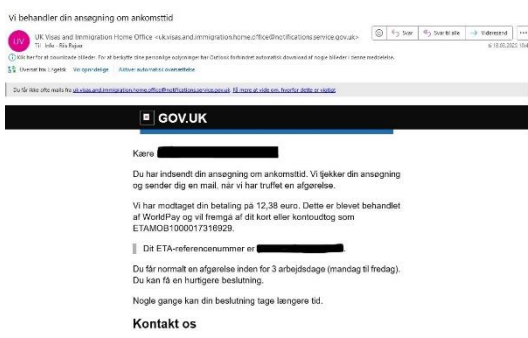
Vi behandler din ansøgning om ankomsttid

UV UK Visas and Immigration Home Office <uk.visas.and.immigration.home.office@notifications.service.gov.uk>
Til: Info - Rés Rejser

Svar | Svar til alle | Videresend | ...
6.10.02.2023 10:4

Klik her for at downloade billeder. For at beskytte dine personlige oplysninger har Outlook forhindret automatisk download af nogle billeder i denne meddelelse.

Oversæt til: Engelsk | Vis oprindelige | Aktivér automatisk oversættelse

Du får ikke ofte mails fra uk.visas.and.immigration.home.office@notifications.service.gov.uk. Få mere at vide om, hvorfor dette er vigtigt

GOV.UK

Kære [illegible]

Du har indsendt din ansøgning om ankomsttid. Vi tjekker din ansøgning og sender dig en mail, når vi har truffet en afgørelse.

Vi har modtaget din betaling på 12,38 euro. Dette er blevet behandlet af WorldPay og vil fremgå af dit kort eller kontoudtog som ETAMOB1000017316929.

Dit ETA-referencenummer er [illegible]

Du får normalt en afgørelse inden for 3 arbejdsdage (mandag til fredag). Du kan få en hurtigere beslutning.

Nogle gange kan din beslutning tage længere tid.

Kontakt os